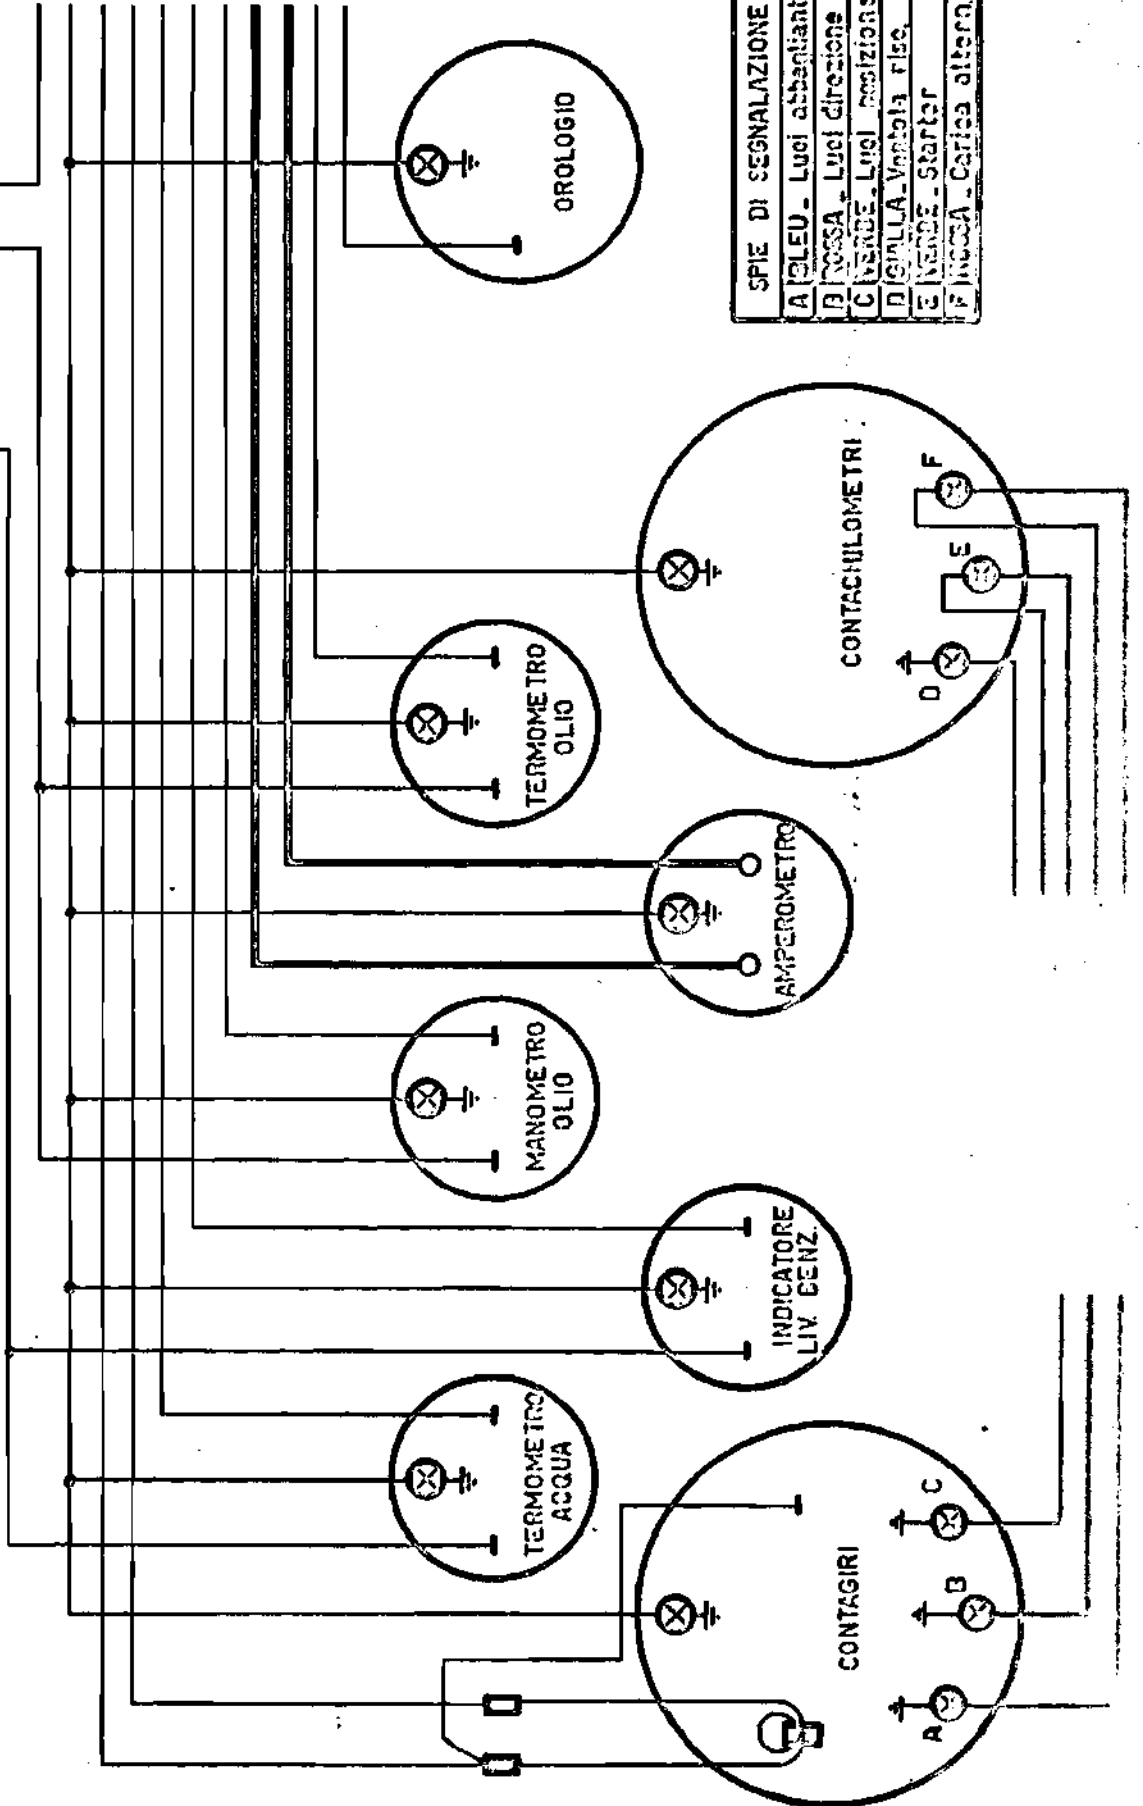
SPIE DI SEGNALAZIONE

| | |
|---|---|
| A | BLEU _ Luci abbaglianti |
| B | ROSSA _ Luci direzione |
| C | VERDE _ Luci posizione |
| D | GIALLA _ Valvola riser. |
| E | VERDE _ Starter |
| F | ROSSA _ Carica altern. |

OROLOGIO

CONTACHILOMETRI

F

E

D

TERMOMETRO OLIO

AMPEROMETRO

MANOMETRO OLIO

INDICATORE LIV. BENZ.

TERMOMETRO ACQUA

CONTAGIRI

C

B

A